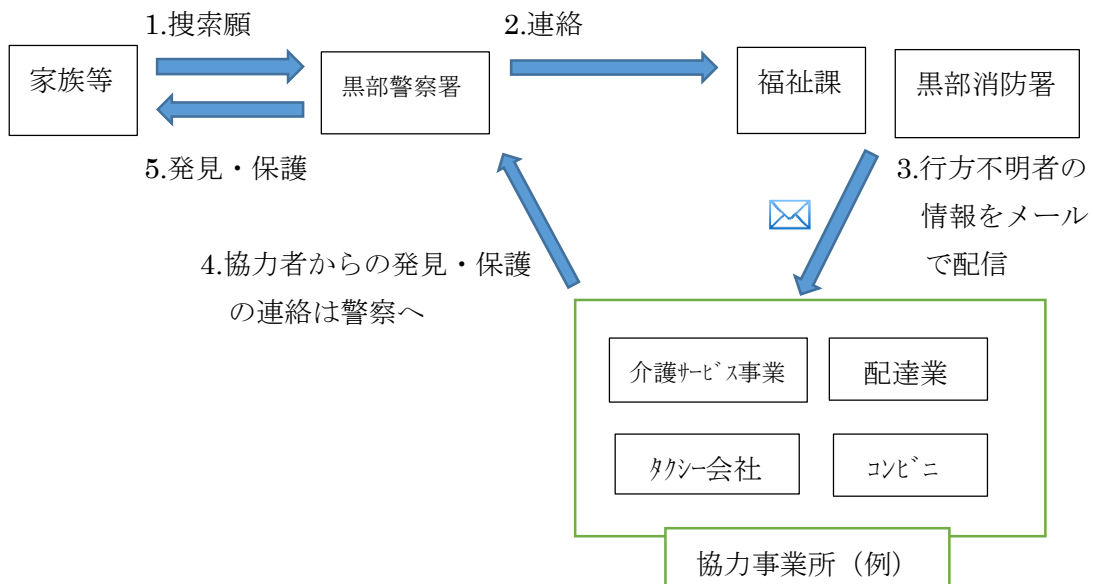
1.捜索願

家族等

黒部警察署

2.連絡

福祉課

黒部消防署

5.発見・保護

3.行方不明者の情報をメールで配信

4.協力者からの発見・保護の連絡は警察へ

介護ｻｰﾋﾞｽ事業

配達業

ﾀｸｼｰ会社

ｺﾝﾋﾞﾆ

協力事業所（例）